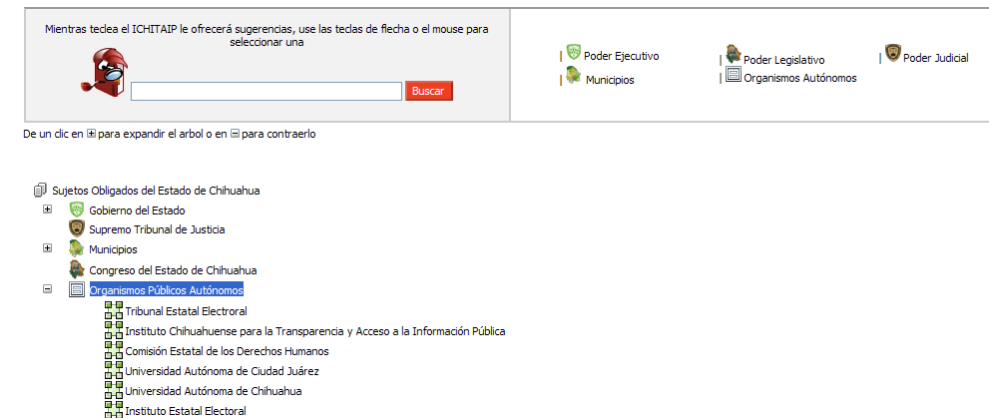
Mientras teclea el ICHITAIP le ofrecerá sugerencias, use las teclas de flecha o el mouse para seleccionar una

Buscar

| Poder Ejecutivo
| Municipios
| Poder Legislativo
| Organismos Autónomos
| Poder Judicial

De un clic en ⊞ para expandir el arbol o en ⊟ para contraerlo

Sujetos Obligados del Estado de Chihuahua
⊞ Gobierno del Estado
Supremo Tribunal de Justicia
⊞ Municipios
Congreso del Estado de Chihuahua
⊟ Organismos Públicos Autónomos
Tribunal Estatal Electoral
Instituto Chihuahuense para la Transparencia y Acceso a la Información Pública
Comisión Estatal de los Derechos Humanos
Universidad Autónoma de Ciudad Juárez
Universidad Autónoma de Chihuahua
Instituto Estatal Electoral